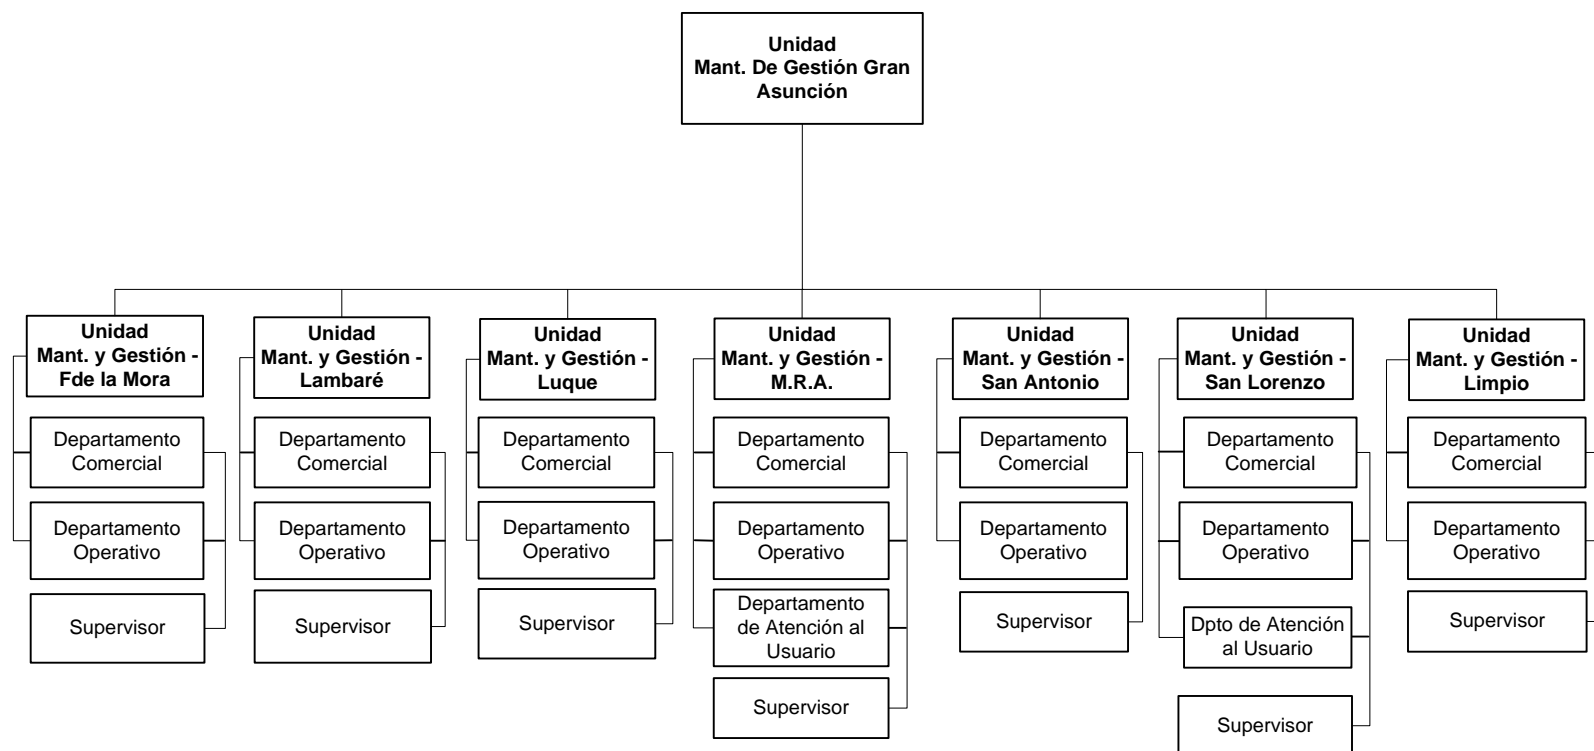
Unidad
Mant. De Gestión Gran Asunción

Unidad
Mant. y Gestión - Fde la Mora

Departamento Comercial

Departamento Operativo

Supervisor

Unidad
Mant. y Gestión - Lambaré

Departamento Comercial

Departamento Operativo

Supervisor

Unidad
Mant. y Gestión - Luque

Departamento Comercial

Departamento Operativo

Supervisor

Unidad
Mant. y Gestión - M.R.A.

Departamento Comercial

Departamento Operativo

Departamento de Atención al Usuario

Supervisor

Unidad
Mant. y Gestión - San Antonio

Departamento Comercial

Departamento Operativo

Supervisor

Unidad
Mant. y Gestión - San Lorenzo

Departamento Comercial

Departamento Operativo

Dpto de Atención al Usuario

Supervisor

Unidad
Mant. y Gestión - Limpio

Departamento Comercial

Departamento Operativo

Supervisor